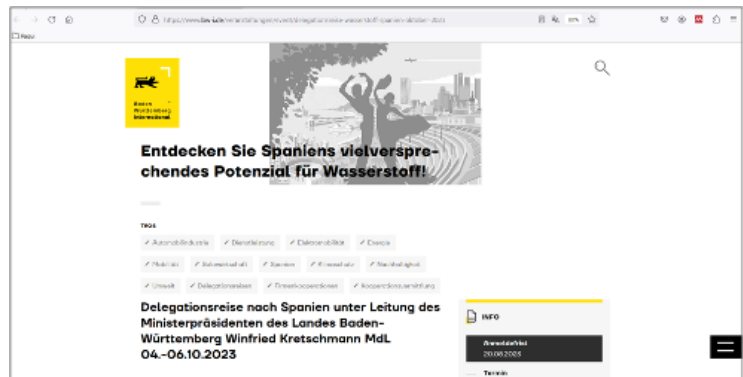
https://www.bw-i.de/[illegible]

Neu

Baden-Württemberg International

Entdecken Sie Spaniens vielversprechendes Potenzial für Wasserstoff!

TAGS

Automobilindustrie · Dienstleistung · Elektromobilität · Energie · Mobilität · Schienenfahrzeuge · Spanien · Klimaschutz · Nachhaltigkeit · Umwelt · Delegationsreisen · Unternehmerreisen · Kooperationsvermittlung

Delegationsreise nach Spanien unter Leitung des Ministerpräsidenten des Landes Baden-Württemberg Winfried Kretschmann MdL 04.-06.10.2023

INFO

Anmeldefrist
20.08.2023

Termin